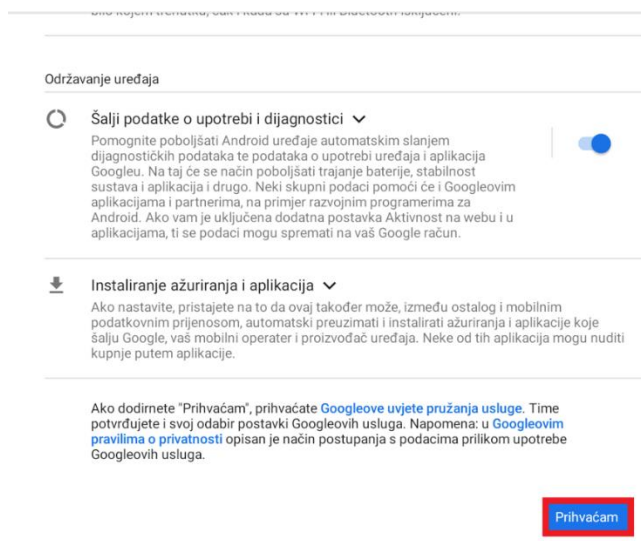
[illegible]

Održavanje uređaja

Šalji podatke o upotrebi i dijagnostici ∨

Pomognite poboljšati Android uređaje automatskim slanjem dijagnostičkih podataka te podataka o upotrebi uređaja i aplikacija Googleu. Na taj će se način poboljšati trajanje baterije, stabilnost sustava i aplikacija i drugo. Neki skupni podaci pomoći će i Googleovim aplikacijama i partnerima, na primjer razvojnim programerima za Android. Ako vam je uključena dodatna postavka Aktivnost na webu i u aplikacijama, ti se podaci mogu spremati na vaš Google račun.

Instaliranje ažuriranja i aplikacija ∨

Ako nastavite, pristajete na to da ovaj također može, između ostalog i mobilnim podatkovnim prijenosom, automatski preuzimati i instalirati ažuriranja i aplikacije koje šalju Google, vaš mobilni operater i proizvođač uređaja. Neke od tih aplikacija mogu nuditi kupnje putem aplikacije.

Ako dodirnete "Prihvaćam", prihvaćate Googleove uvjete pružanja usluge. Time potvrđujete i svoj odabir postavki Googleovih usluga. Napomena: u Googleovim pravilima o privatnosti opisan je način postupanja s podacima prilikom upotrebe Googleovih usluga.

Prihvaćam